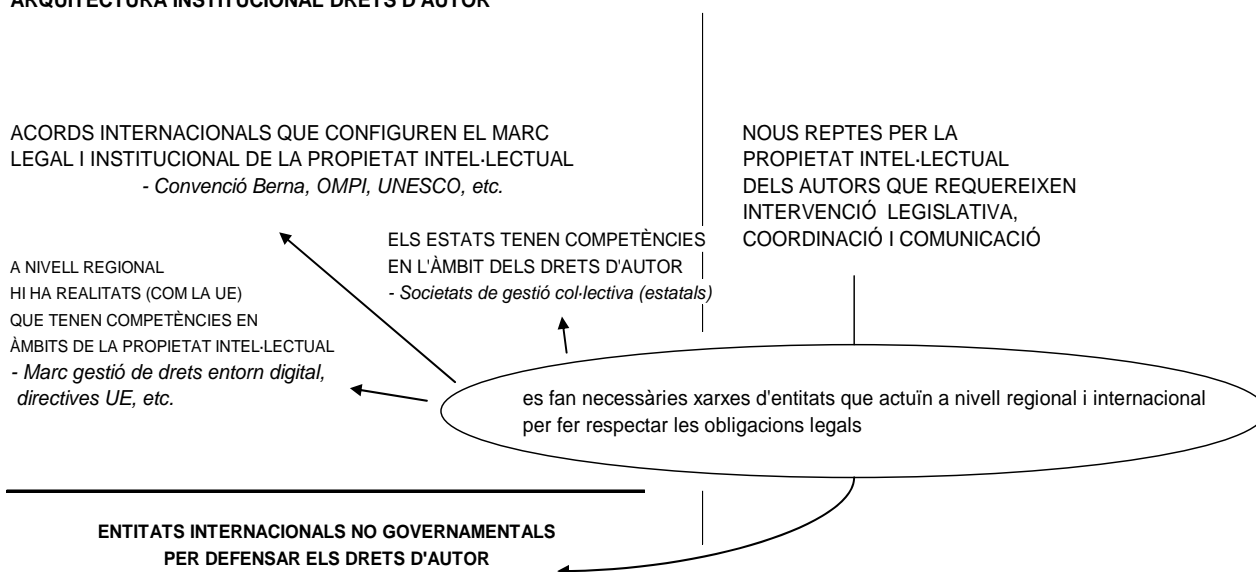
ARQUITECTURA INSTITUCIONAL DRETS D'AUTOR

ACORDS INTERNACIONALS QUE CONFIGUREN EL MARC LEGAL I INSTITUCIONAL DE LA PROPIETAT INTEL·LECTUAL
- Convenció Berna, OMPI, UNESCO, etc.

NOUS REPTES PER LA PROPIETAT INTEL·LECTUAL DELS AUTORS QUE REQUEREIXEN INTERVENCIÓ LEGISLATIVA, COORDINACIÓ I COMUNICACIÓ

ELS ESTATS TENEN COMPETÈNCIES EN L'ÀMBIT DELS DRETS D'AUTOR
- Societats de gestió col·lectiva (estatals)

A NIVELL REGIONAL HI HA REALITATS (COM LA UE) QUE TENEN COMPETÈNCIES EN ÀMBITS DE LA PROPIETAT INTEL·LECTUAL
- Marc gestió de drets entorn digital, directives UE, etc.

es fan necessàries xarxes d'entitats que actuïn a nivell regional i internacional per fer respectar les obligacions legals

ENTITATS INTERNACIONALS NO GOVERNAMENTALS PER DEFENSAR ELS DRETS D'AUTOR